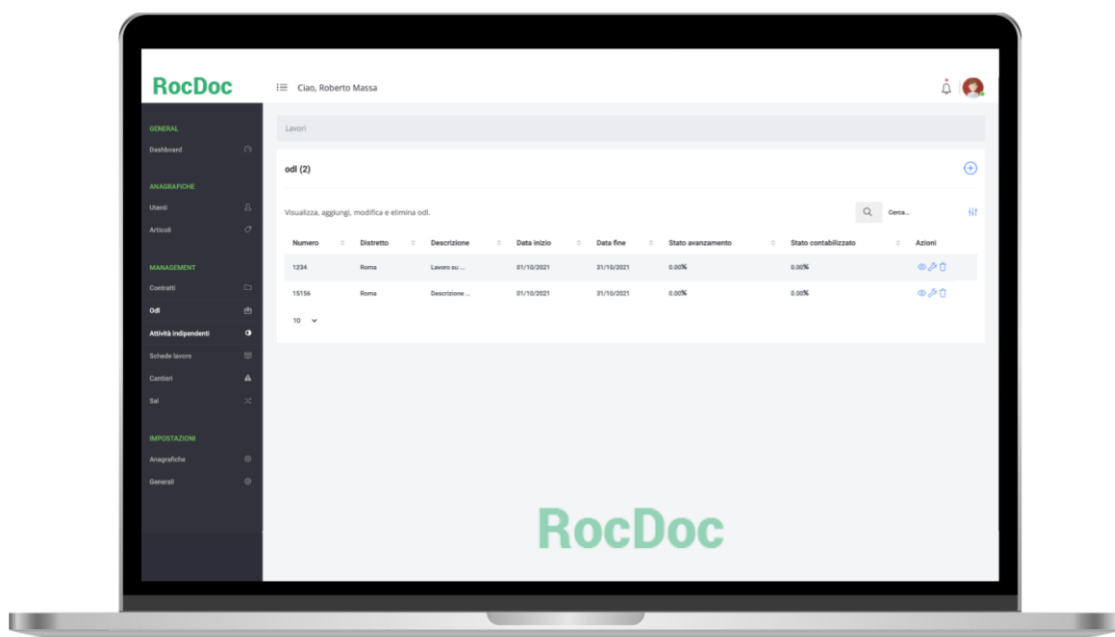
RocDoc

Ciao, Roberto Massa

GENERAL
Dashboard

ANAGRAFICHE
Utenti
Articoli

MANAGEMENT
Contratti
Odl
Attività indipendenti
Schede lavoro
Cantieri
Sal

IMPOSTAZIONI
Anagrafiche
Generali

Lavori

odl (2)

Visualizza, aggiungi, modifica e elimina odl.

Cerca...

| Numero | Distretto | Descrizione | Data inizio | Data fine | Stato avanzamento | Stato contabilizzato | Azioni |
|---|---|---|---|---|---|---|---|
| 1234 | Roma | Lavoro su ... | 01/10/2021 | 31/10/2021 | 0.00% | 0.00% | |
| 15156 | Roma | Descrizione ... | 01/10/2021 | 31/10/2021 | 0.00% | 0.00% | |

10

RocDoc